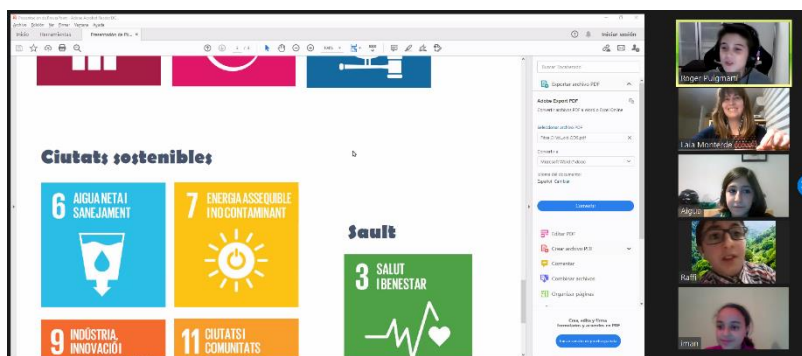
Presentació en Escola Nova - Adobe Acrobat Reader DC
Archivo Edición Ver Firmar Ventana Ayuda
Inicio Herramientas Presentació de Es... ×
Iniciar sesión

Ciutats sostenibles

6 AIGUA NETA I SANEJAMENT

7 ENERGIA ASSEQUIBLE I NO CONTAMINANT

9 INDÚSTRIA, INNOVACIÓ I

11 CIUTATS I COMUNITATS

Sault

3 SALUT I BENESTAR

Buscar "Comentario"
Exportar archivo PDF
Adobe Export PDF
Convertir archivos PDF a Word o Excel Online
Seleccionar archivo PDF
Presentació...pdf
Convertir a
Microsoft Word (*.docx)
Idioma del documento:
Español Cambiar
Convertir
Editar PDF
Crear archivo PDF
Comentar
Combinar archivos
Organizar páginas

Roger Puigmartí
Laia Monterde
Aigua
Raffi
Iman